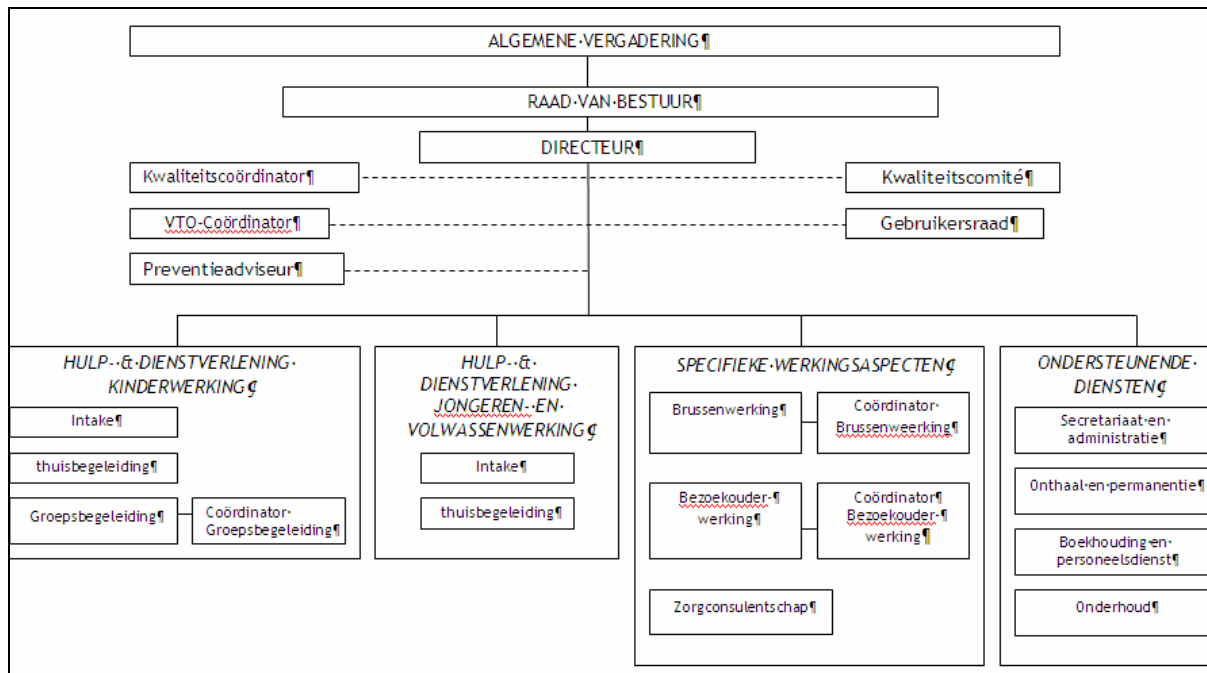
ALGEMENE·VERGADERING¶

RAAD·VAN·BESTUUR¶

DIRECTEUR¶

Kwaliteitscoördinator¶

Kwaliteitscomité¶

VTO-Coördinator¶

Gebruikersraad¶

Preventieadviseur¶

HULP-·&·DIENSTVERLENING·KINDERWERKING¢

Intake¶

thuisbegeleiding¶

Groepsbegeleiding¶

Coördinator·Groepsbegeleiding¶

HULP-·&·DIENSTVERLENING·JONGEREN-·EN·VOLWASSENWERKING¢

Intake¶

thuisbegeleiding¶

SPECIFIEKE·WERKINGSASPECTEN¢

Brussenwerking¶

Coördinator·Brussenweerking¶

Bezoekouder-¶werking¶

Coördinator¶Bezoekouder-¶werking¶

Zorgconsulentschap¶

ONDERSTEUNENDE·DIENSTEN¢

Secretariaat·en·administratie¶

Onthaal·en·permanentie¶

Boekhouding·en·personeelsdienst¶

Onderhoud¶